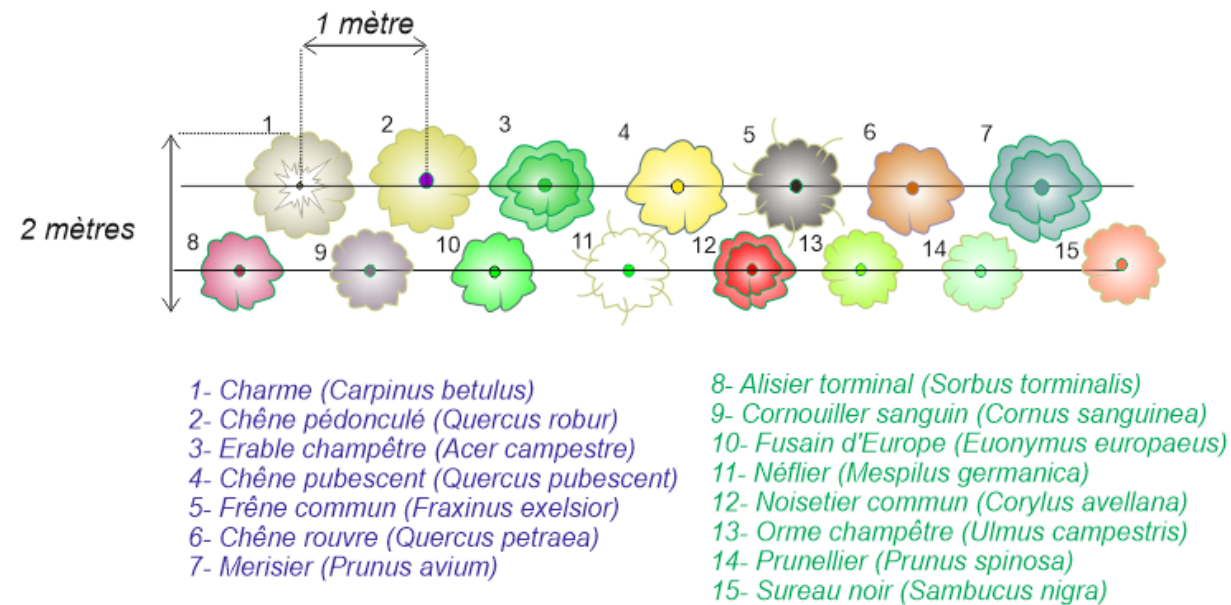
1 mètre

2 mètres

1 2 3 4 5 6 7

8 9 10 11 12 13 14 15

1- Charme (Carpinus betulus)
2- Chêne pédonculé (Quercus robur)
3- Erable champêtre (Acer campestre)
4- Chêne pubescent (Quercus pubescent)
5- Frêne commun (Fraxinus exelsior)
6- Chêne rouvre (Quercus petraea)
7- Merisier (Prunus avium)

8- Alisier torminal (Sorbus torminalis)
9- Cornouiller sanguin (Cornus sanguinea)
10- Fusain d'Europe (Euonymus europaeus)
11- Néflier (Mespilus germanica)
12- Noisetier commun (Corylus avellana)
13- Orme champêtre (Ulmus campestris)
14- Prunellier (Prunus spinosa)
15- Sureau noir (Sambucus nigra)